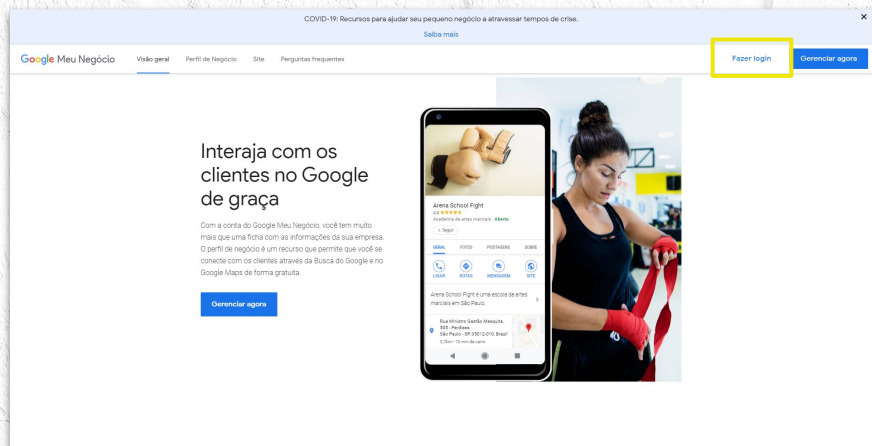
COVID-19: Recursos para ajudar seu pequeno negócio a atravessar tempos de crise.

Saiba mais

×

Google Meu Negócio Visão geral Perfil de Negócio Site Perguntas frequentes

Fazer login

Gerenciar agora

Interaja com os clientes no Google de graça

Com a conta do Google Meu Negócio, você tem muito mais que uma ficha com as informações da sua empresa. O perfil de negócio é um recurso que permite que você se conecte com os clientes através da Busca do Google e no Google Maps de forma gratuita.

Gerenciar agora

Arena School Fight
4,8 ★★★★★
Academia de artes marciais · Aberto
+ Seguir
GERAL FOTOS POSTAGENS SOBRE
LIGAR ROTAS MENSAGEM SITE
Arena School Fight é uma escola de artes marciais em São Paulo.
Rua Ministro Gastão Mesquita, 505 - Perdizes São Paulo - SP, 05012-010, Brazil
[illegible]